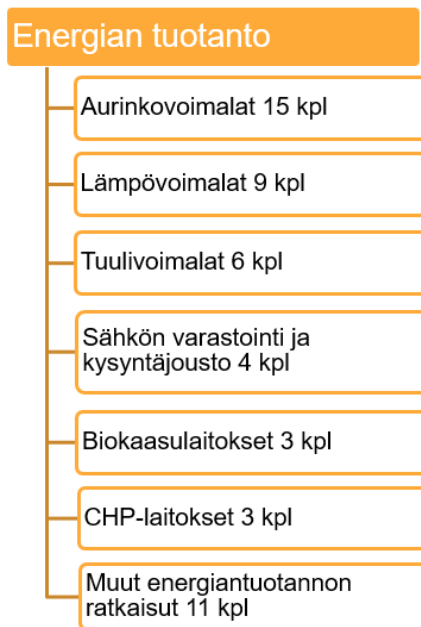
Energian tuotanto

Aurinkovoimalat 15 kpl

Lämpövoimalat 9 kpl

Tuulivoimalat 6 kpl

Sähkön varastointi ja kysyntäjousto 4 kpl

Biokaasulaitokset 3 kpl

CHP-laitokset 3 kpl

Muut energiantuotannon ratkaisut 11 kpl